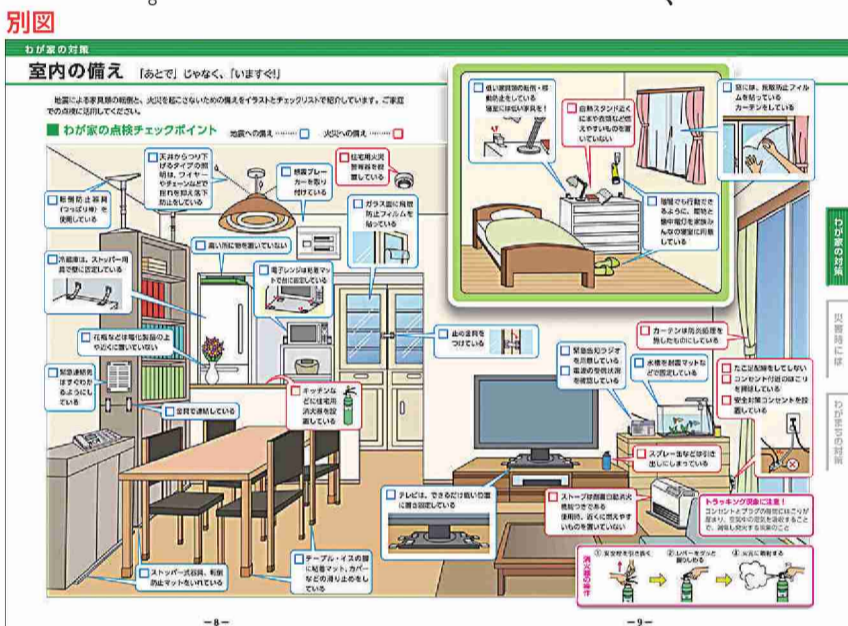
別図

わが家の対策

室内の備え 「あとで」じゃなく、「いますぐ!」

地震による家具類の転倒と、火災を起こさないための備えをイラストとチェックリストで紹介しています。ご家庭での点検に活用してください。

■ わが家の点検チェックポイント 地震への備え …… 火災への備え ……

天井からつり下げるタイプの照明は、ワイヤーやチェーンなどで揺れを抑え落下防止をしている

感震ブレーカーを取り付けている

住宅用火災警報器を設置している

転倒防止器具(つっぱり棒)を使用している

ガラス面に飛散防止フィルムを貼っている

高い所に物を置いていない

冷蔵庫は、ストッパー用具で壁に固定している

電子レンジは粘着マットで台に固定している

花瓶などは安定した台の上や近くに置いていない

扉の留め具をつけている

緊急連絡先はすぐわかるようにしている

食器は連結している

キッチンなどに住宅用消火器を設置している

ストッパー式器具、転倒防止マットを使っている

テーブル・イスの脚に粘着マット、カバーなどの滑り止めをしている

テレビは、できるだけ低い位置に置き固定している

緊急告知ラジオを用意している

電源の免震対策を確認している

水槽を耐震マットなどで固定している

スプレー缶などは外に出しにしまっている

ストーブは耐震自動消火機能つきのものを使用し、近くに燃えやすいものを置いていない

たこ足配線をしていない

コンセント付近のほこりを掃除している

安全対策コンセントを設置している

カーテンは防炎処理を施したものにしている

トラッキング現象に注意!
コンセントとプラグの接続部にほこりが溜まり、空気中の湿気を吸収することで、漏電し発火する現象のこと

消火器の使い方
① 安全栓を引き抜く ② レバーを強く握る ③ 火元に噴射する

低い家具類の転倒・移動防止をしている
寝室には何も置かない

白熱スタンド近くには燃えやすい物を置いていない

停電でも行動できるように、懐中電灯や携帯用の簡易照明を用意している

窓には、飛散防止フィルムを貼っている
カーテンをしている

わが家の対策
災害時には
わが家での対策

-8-
-9-